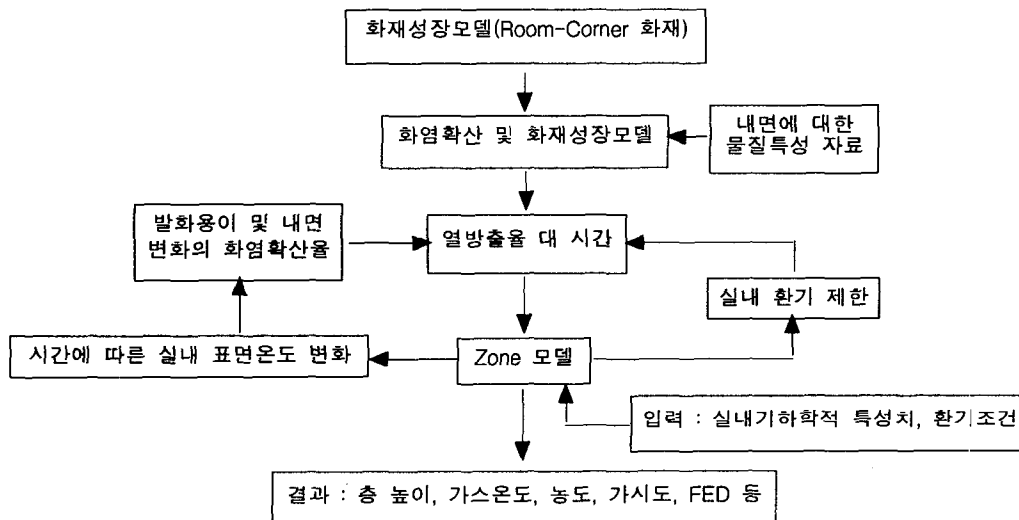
화재성장모델(Room-Corner 화재)

화염확산 및 화재성장모델

내면에 대한 물질특성 자료

발화용이 및 내면 변화의 화염확산율

열방출율 대 시간

실내 환기 제한

시간에 따른 실내 표면온도 변화

Zone 모델

입력 : 실내기하학적 특성치, 환기조건

결과 : 층 높이, 가스온도, 농도, 가시도, FED 등